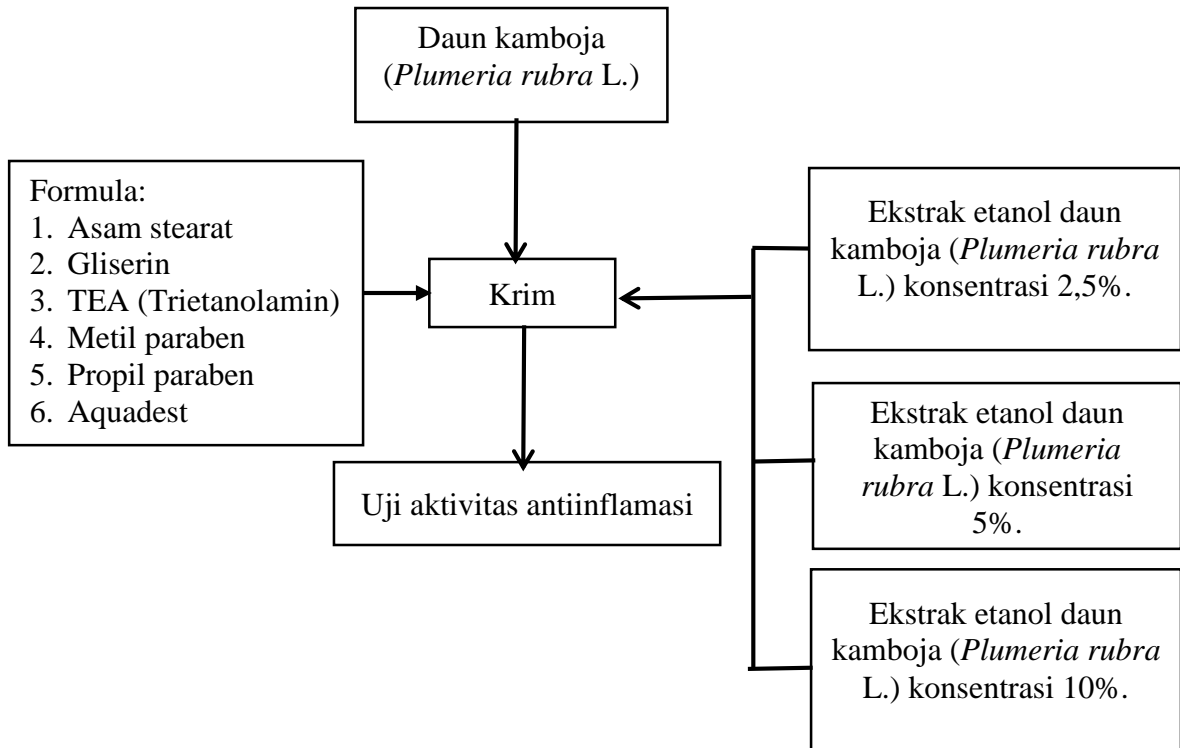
Daun kamboja (Plumeria rubra L.)

Formula:
1. Asam stearat
2. Gliserin
3. TEA (Trietanolamin)
4. Metil paraben
5. Propil paraben
6. Aquadest

Krim

Ekstrak etanol daun kamboja (Plumeria rubra L.) konsentrasi 2,5%.

Ekstrak etanol daun kamboja (Plumeria rubra L.) konsentrasi 5%.

Ekstrak etanol daun kamboja (Plumeria rubra L.) konsentrasi 10%.

Uji aktivitas antiinflamasi